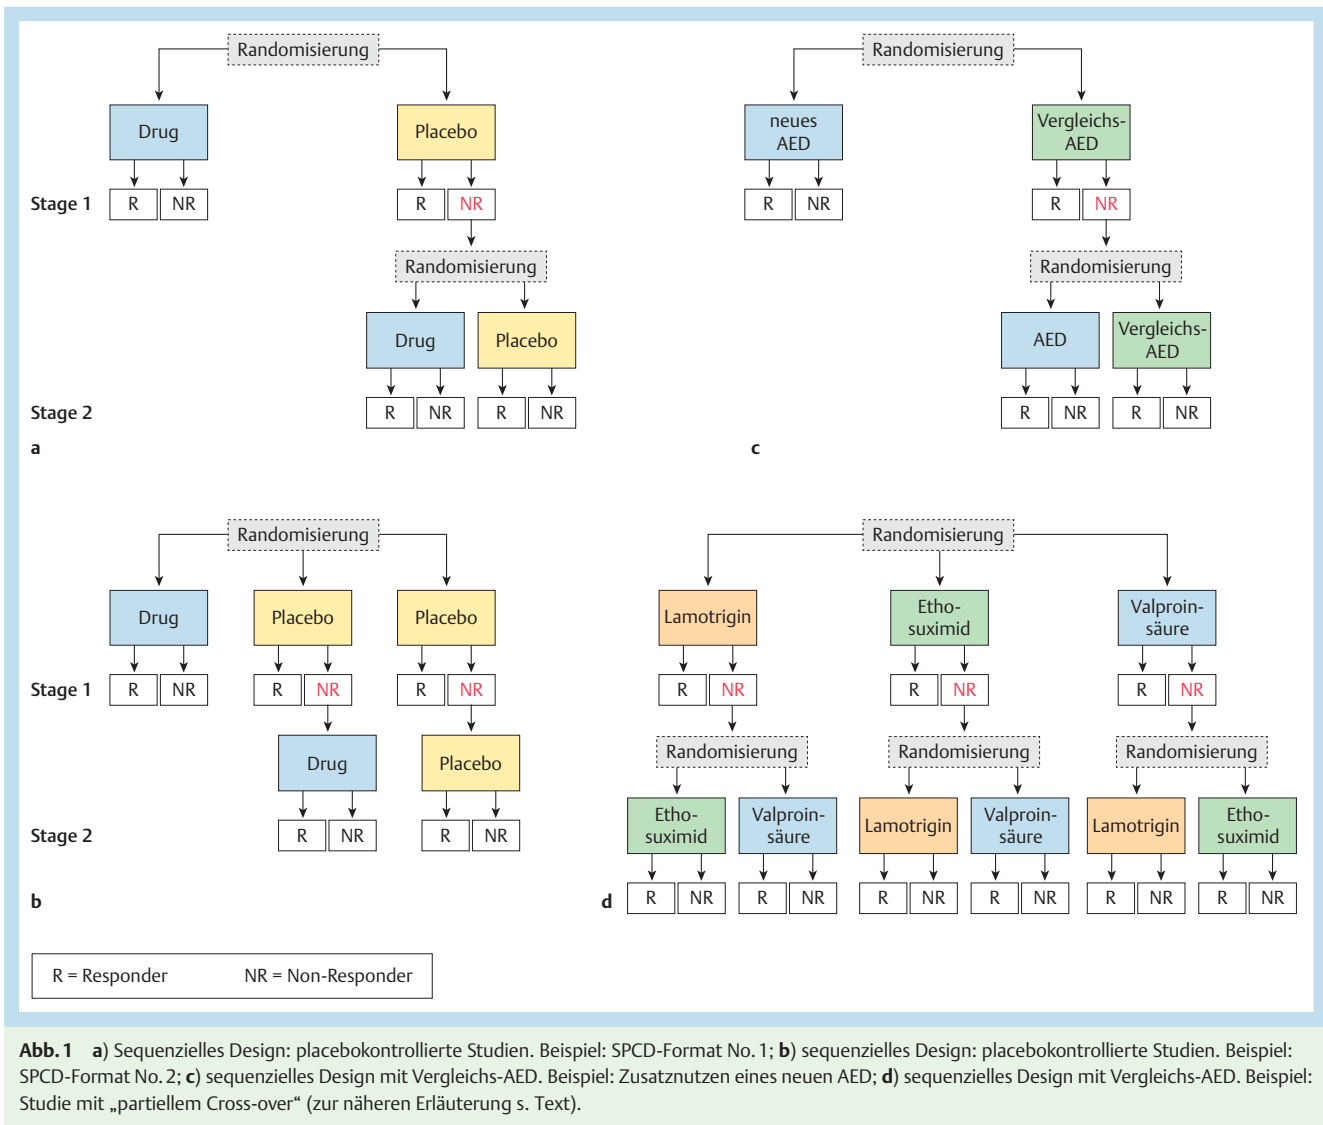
Randomisierung

Drug

Placebo

Stage 1

R NR

R NR

Randomisierung

Drug

Placebo

Stage 2

R NR

R NR

a

Randomisierung

neues AED

Vergleichs-AED

R NR

R NR

Randomisierung

AED

Vergleichs-AED

R NR

R NR

c

Randomisierung

Drug

Placebo

Placebo

Stage 1

R NR

R NR

R NR

Drug

Placebo

Stage 2

R NR

R NR

b

Randomisierung

Lamotrigin

Ethosuximid

Valproinsäure

R NR

R NR

R NR

Randomisierung

Randomisierung

Randomisierung

Ethosuximid

Valproinsäure

Lamotrigin

Valproinsäure

Lamotrigin

Ethosuximid

d

R NR

R NR

R NR

R NR

R NR

R NR

R = Responder NR = Non-Responder

Abb. 1 a) Sequenzielles Design: placebokontrollierte Studien. Beispiel: SPCD-Format No. 1; b) sequenzielles Design: placebokontrollierte Studien. Beispiel: SPCD-Format No. 2; c) sequenzielles Design mit Vergleichs-AED. Beispiel: Zusatznutzen eines neuen AED; d) sequenzielles Design mit Vergleichs-AED. Beispiel: Studie mit „partiellem Cross-over“ (zur näheren Erläuterung s. Text).